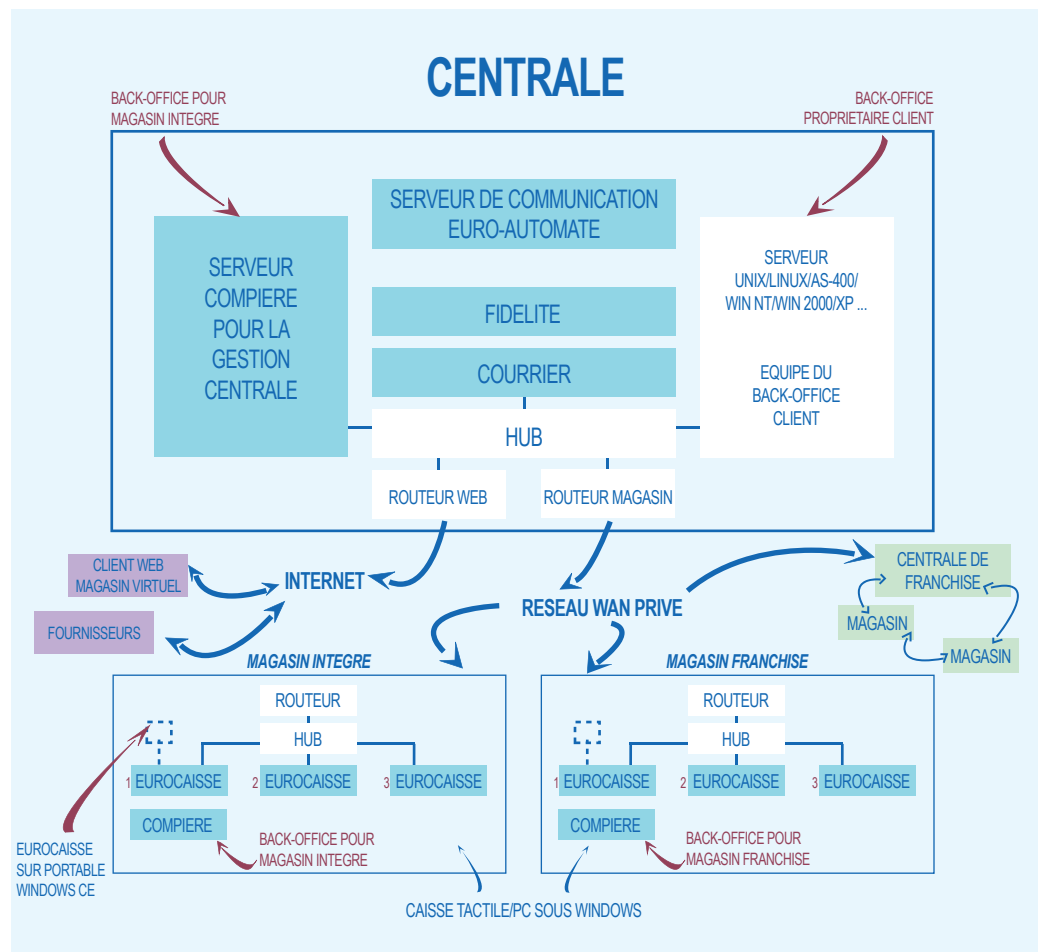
CENTRALE

BACK-OFFICE POUR MAGASIN INTEGRE

BACK-OFFICE PROPRIETAIRE CLIENT

SERVEUR DE COMMUNICATION EURO-AUTOMATE

SERVEUR COMPIERE POUR LA GESTION CENTRALE

FIDELITE

COURRIER

HUB

SERVEUR UNIX/LINUX/AS-400/ WIN NT/WIN 2000/XP ...

EQUIPE DU BACK-OFFICE CLIENT

ROUTEUR WEB

ROUTEUR MAGASIN

CLIENT WEB MAGASIN VIRTUEL

INTERNET

FOURNISSEURS

RESEAU WAN PRIVE

CENTRALE DE FRANCHISE

MAGASIN

MAGASIN

MAGASIN INTEGRE

MAGASIN FRANCHISE

ROUTEUR

HUB

1 EUROCAISSE

2 EUROCAISSE

3 EUROCAISSE

COMPIERE

BACK-OFFICE POUR MAGASIN INTEGRE

ROUTEUR

HUB

1 EUROCAISSE

2 EUROCAISSE

3 EUROCAISSE

COMPIERE

BACK-OFFICE POUR MAGASIN FRANCHISE

EUROCAISSE SUR PORTABLE WINDOWS CE

CAISSE TACTILE/PC SOUS WINDOWS